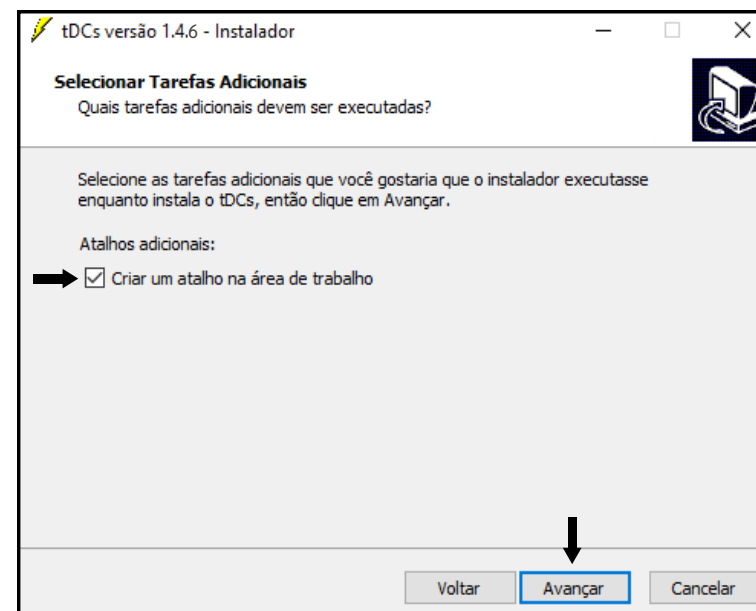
tDCs versão 1.4.6 - Instalador

Selecionar Tarefas Adicionais
Quais tarefas adicionais devem ser executadas?

Selecione as tarefas adicionais que você gostaria que o instalador executasse enquanto instala o tDCs, então clique em Avançar.

Atalhos adicionais:

☑ Criar um atalho na área de trabalho

Voltar Avançar Cancelar